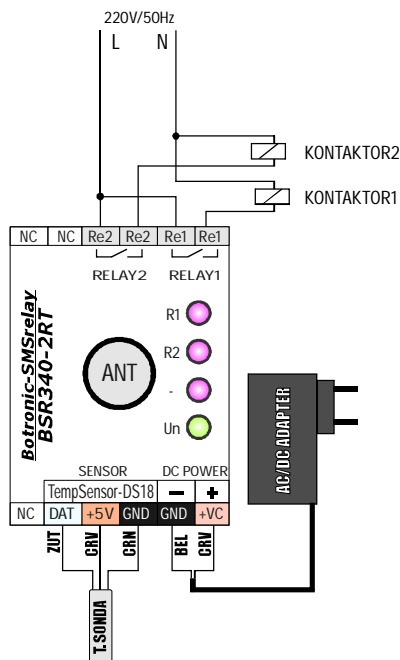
220V/50Hz
L N

KONTAKTOR2

KONTAKTOR1

NC NC Re2 Re2 Re1 Re1

RELAY2 RELAY1

Botronic-SMSrelay
BSR340-2RT

R1

R2

ANT

-

Un

AC/DC ADAPTER

SENSOR DC POWER

TempSensor-DS18 − +

NC DAT +5V GND GND +VC

ZUT CRV CRN BEL CRV

T.SONDA